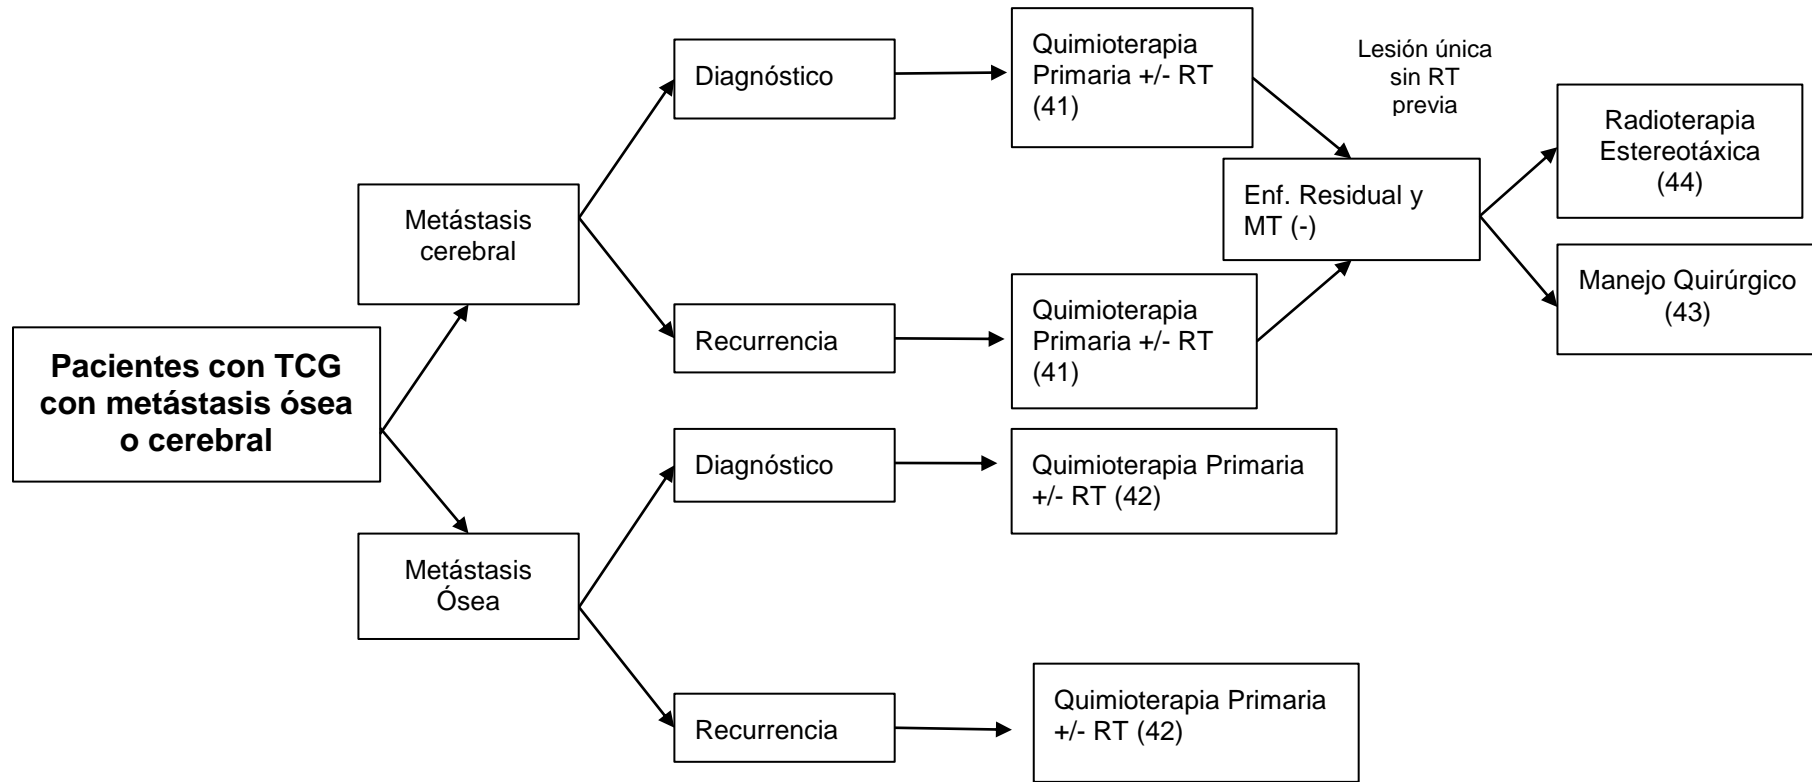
Pacientes con TCG con metástasis ósea o cerebral

Metástasis cerebral

Diagnóstico

Quimioterapia Primaria +/- RT (41)

Recurrencia

Quimioterapia Primaria +/- RT (41)

Lesión única sin RT previa

Enf. Residual y MT (-)

Radioterapia Estereotáxica (44)

Manejo Quirúrgico (43)

Metástasis Ósea

Diagnóstico

Quimioterapia Primaria +/- RT (42)

Recurrencia

Quimioterapia Primaria +/- RT (42)